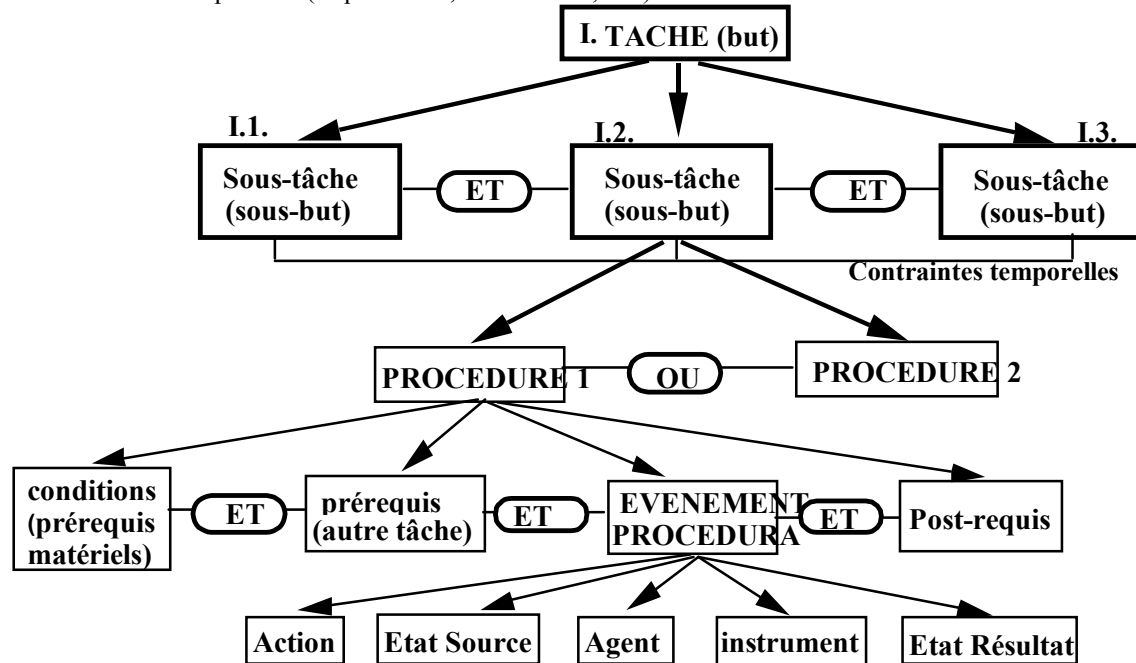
I. TACHE (but)

I.1.
Sous-tâche (sous-but)

ET

I.2.
Sous-tâche (sous-but)

ET

I.3.
Sous-tâche (sous-but)

Contraintes temporelles

PROCEDURE 1

OU

PROCEDURE 2

conditions (prérequis matériels)

ET

prérequis (autre tâche)

ET

EVENEMENT PROCEDURA

ET

Post-requis

Action

Etat Source

Agent

instrument

Etat Résultat